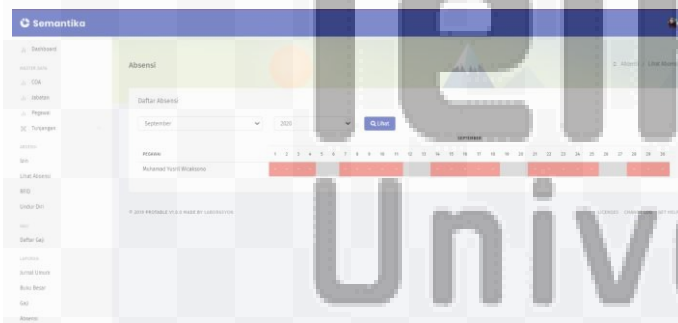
Semantika

Dashboard
MASTER DATA
COA
Jabatan
Pegawai
Tunjangan
ABSENSI
Izin
Lihat Absensi
BOQ
Lindur Diri
GAJI
Daftar Gaji
LAPORAN
Jurnal Umum
Buku Besar
Gaji
Absensi

Absensi

Absensi / Lihat Absensi

Daftar Absensi

September
2020
Lihat

SEPTEMBER

PEGAWAI
1 2 3 4 5 6 7 8 9 10 11 12 13 14 15 16 17 18 19 20 21 22 23 24 25 26 27 28 29 30

Mohamed Yusril Wicaksono

© 2019 PROFABLE v1.0.0 MADE BY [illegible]

LICENSES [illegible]